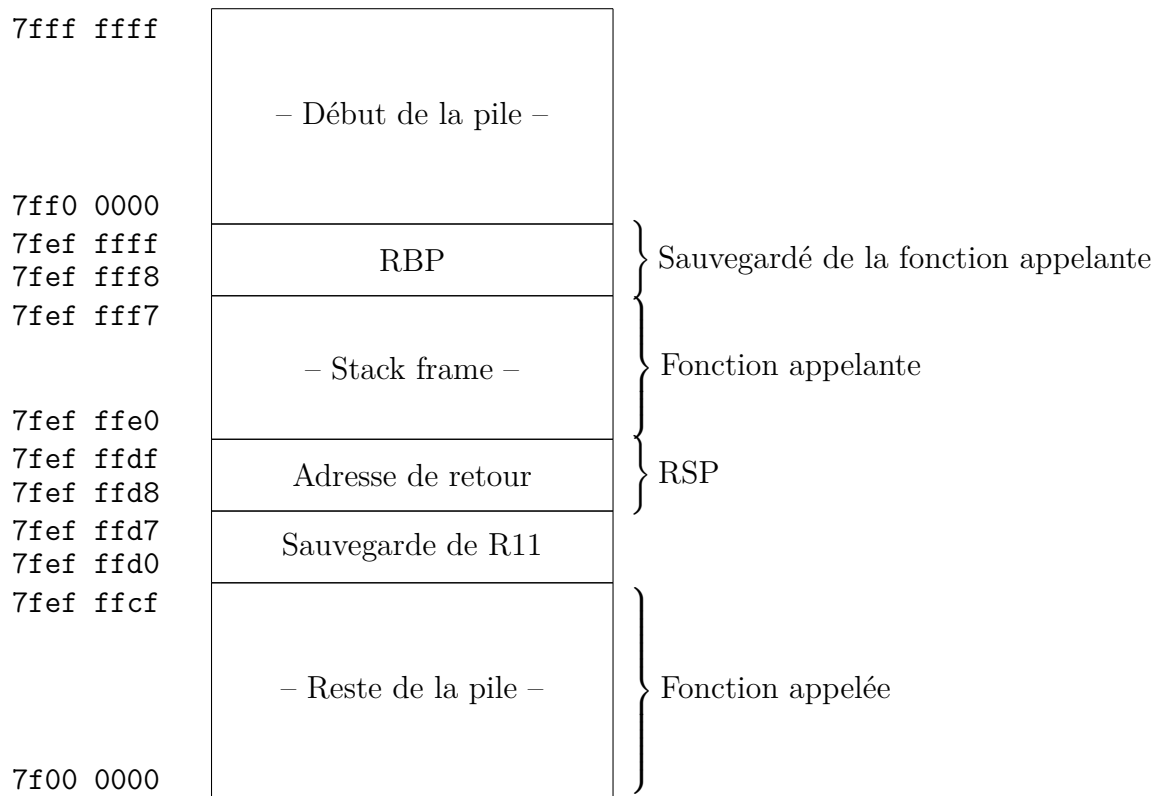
7fff ffff

– Début de la pile –

7ff0 0000

7fef ffff
7fef fff8

RBP

Sauvegardé de la fonction appelante

7fef fff7

– Stack frame –

Fonction appelante

7fef ffe0

7fef ffdf
7fef ffd8

Adresse de retour

RSP

7fef ffd7
7fef ffd0

Sauvegarde de R11

7fef ffcf

– Reste de la pile –

Fonction appelée

7f00 0000